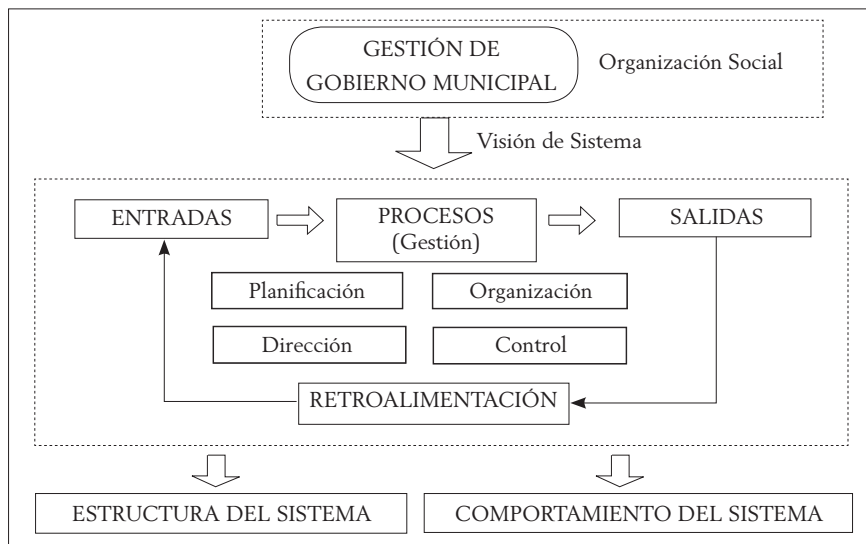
GESTIÓN DE GOBIERNO MUNICIPAL

Organización Social

Visión de Sistema

ENTRADAS

PROCESOS (Gestión)

SALIDAS

Planificación

Organización

Dirección

Control

RETROALIMENTACIÓN

ESTRUCTURA DEL SISTEMA

COMPORTAMIENTO DEL SISTEMA